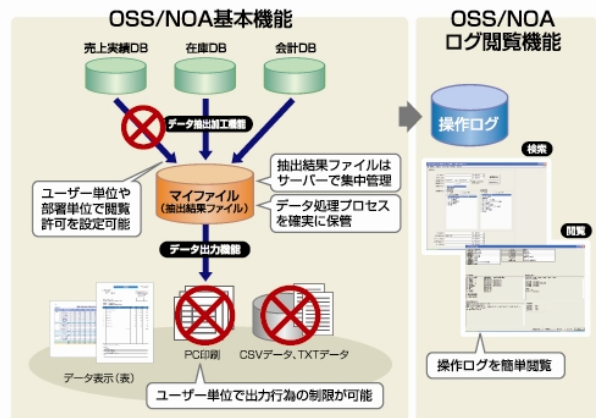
OSS/NOA基本機能

売上実績DB

在庫DB

会計DB

データ抽出加工機能

ユーザー単位や部署単位で閲覧許可を設定可能

マイファイル
（抽出結果ファイル）

抽出結果ファイルはサーバーで集中管理

データ処理プロセスを確実に保管

データ出力機能

データ表示（表）

PC印刷

CSVデータ、TXTデータ

ユーザー単位で出力行為の制限が可能

OSS/NOA
ログ閲覧機能

操作ログ

検索

閲覧

操作ログを簡単閲覧